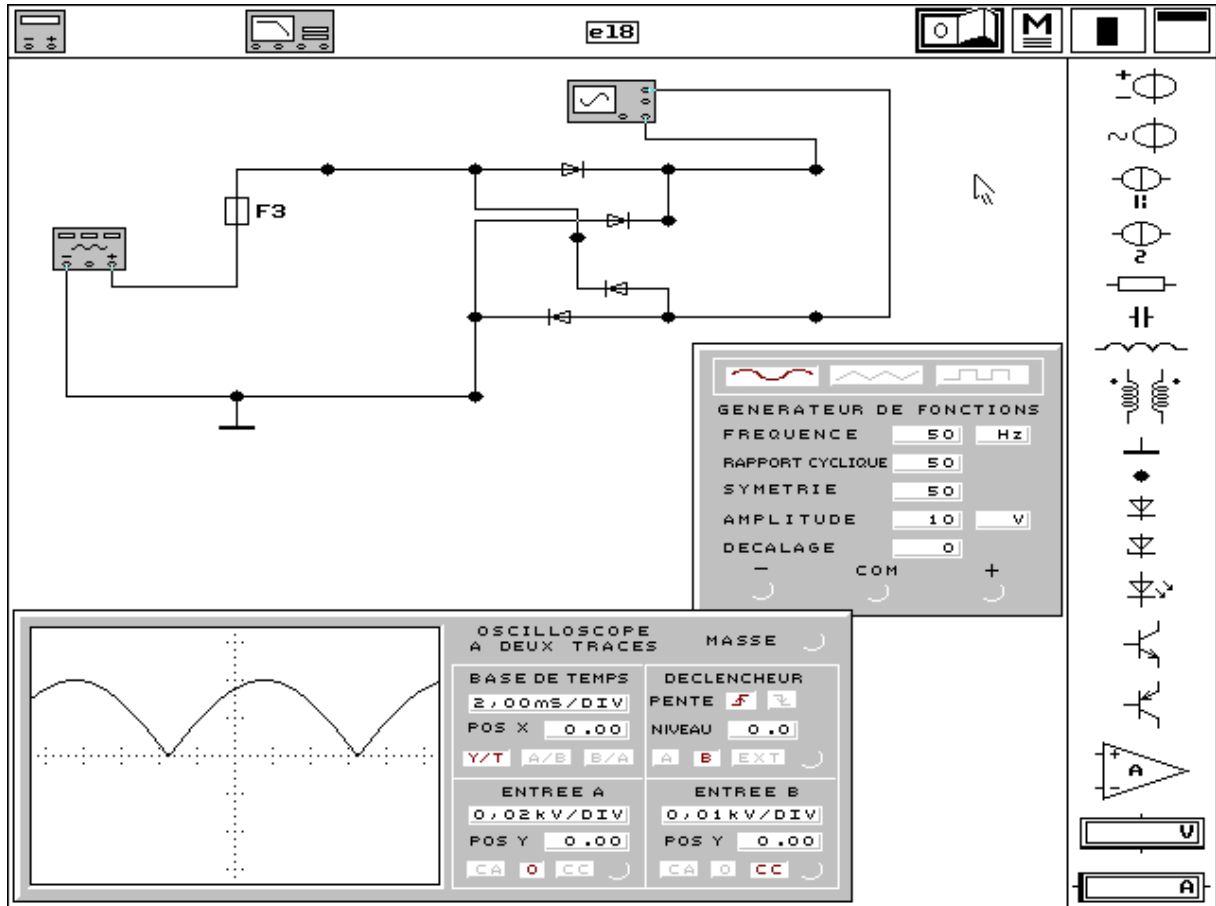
e18

M

F3

GENERATEUR DE FONCTIONS
FREQUENCE 50 Hz
RAPPORT CYCLIQUE 50
SYMETRIE 50
AMPLITUDE 10 V
DECALAGE 0
− COM +

OSCILLOSCOPE A DEUX TRACES
MASSE
BASE DE TEMPS
2,00mS/DIV
POS X 0.00
Y/T A/B B/A
DECLENCHEUR
PENTE
NIVEAU 0.0
A B EXT
ENTREE A
0,02kV/DIV
POS Y 0.00
CA 0 CC
ENTREE B
0,01kV/DIV
POS Y 0.00
CA 0 CC

A
V
A